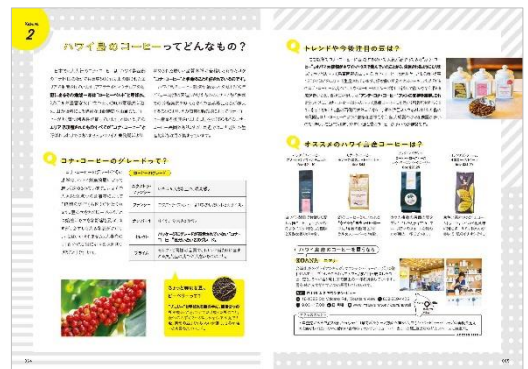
Kona
2

ハワイ島のコーヒーってどんなもの？

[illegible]

Q コナ・コーヒーのグレードって？

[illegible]

| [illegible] | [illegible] |
|---|---|
| エクストラ・ファンシー | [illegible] |
| ファンシー | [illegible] |
| ナンバーワン | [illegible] |
| ピーベリー | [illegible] |
| プライム | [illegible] |

ところで何だろう、ピーベリーって？

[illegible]

Q トレンドや今後注目の豆は？

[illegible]

Q オススメのハワイ島コーヒーは？

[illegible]

ハワイ島産コーヒーを買うなら

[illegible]

004

005